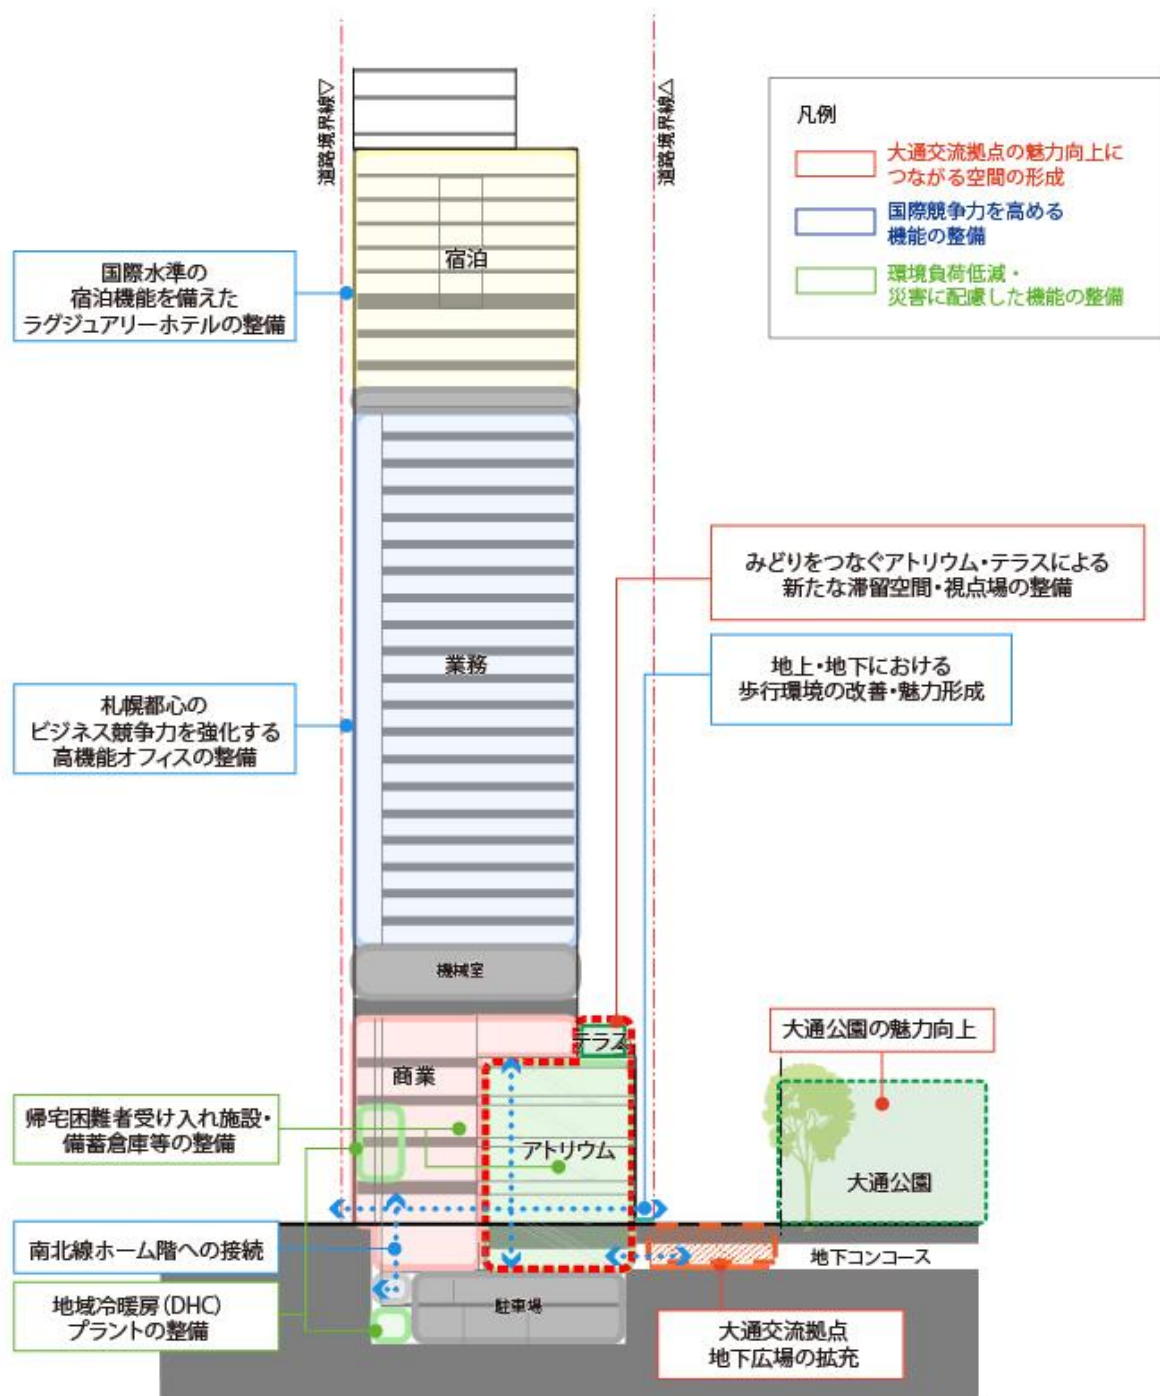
道路境界線▽

道路境界線△

凡例

大通交流拠点の魅力向上につながる空間の形成

国際競争力を高める機能の整備

環境負荷低減・災害に配慮した機能の整備

国際水準の宿泊機能を備えたラグジュアリーホテルの整備

宿泊

業務

札幌都心のビジネス競争力を強化する高機能オフィスの整備

みどりをつなぐアトリウム・テラスによる新たな滞留空間・視点場の整備

地上・地下における歩行環境の改善・魅力形成

機械室

テラス

大通公園の魅力向上

商業

帰宅困難者受け入れ施設・備蓄倉庫等の整備

アトリウム

大通公園

南北線ホーム階への接続

地下コンコース

地域冷暖房(DHC)プラントの整備

駐車場

大通交流拠点地下広場の拡充